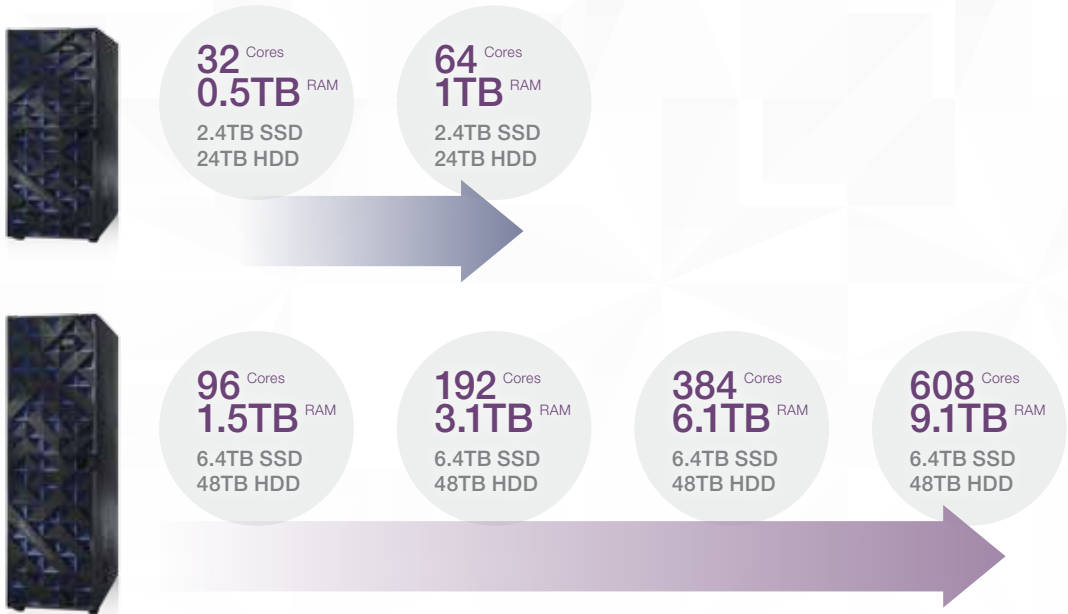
32 Cores
0.5TB RAM
2.4TB SSD
24TB HDD

64 Cores
1TB RAM
2.4TB SSD
24TB HDD

96 Cores
1.5TB RAM
6.4TB SSD
48TB HDD

192 Cores
3.1TB RAM
6.4TB SSD
48TB HDD

384 Cores
6.1TB RAM
6.4TB SSD
48TB HDD

608 Cores
9.1TB RAM
6.4TB SSD
48TB HDD